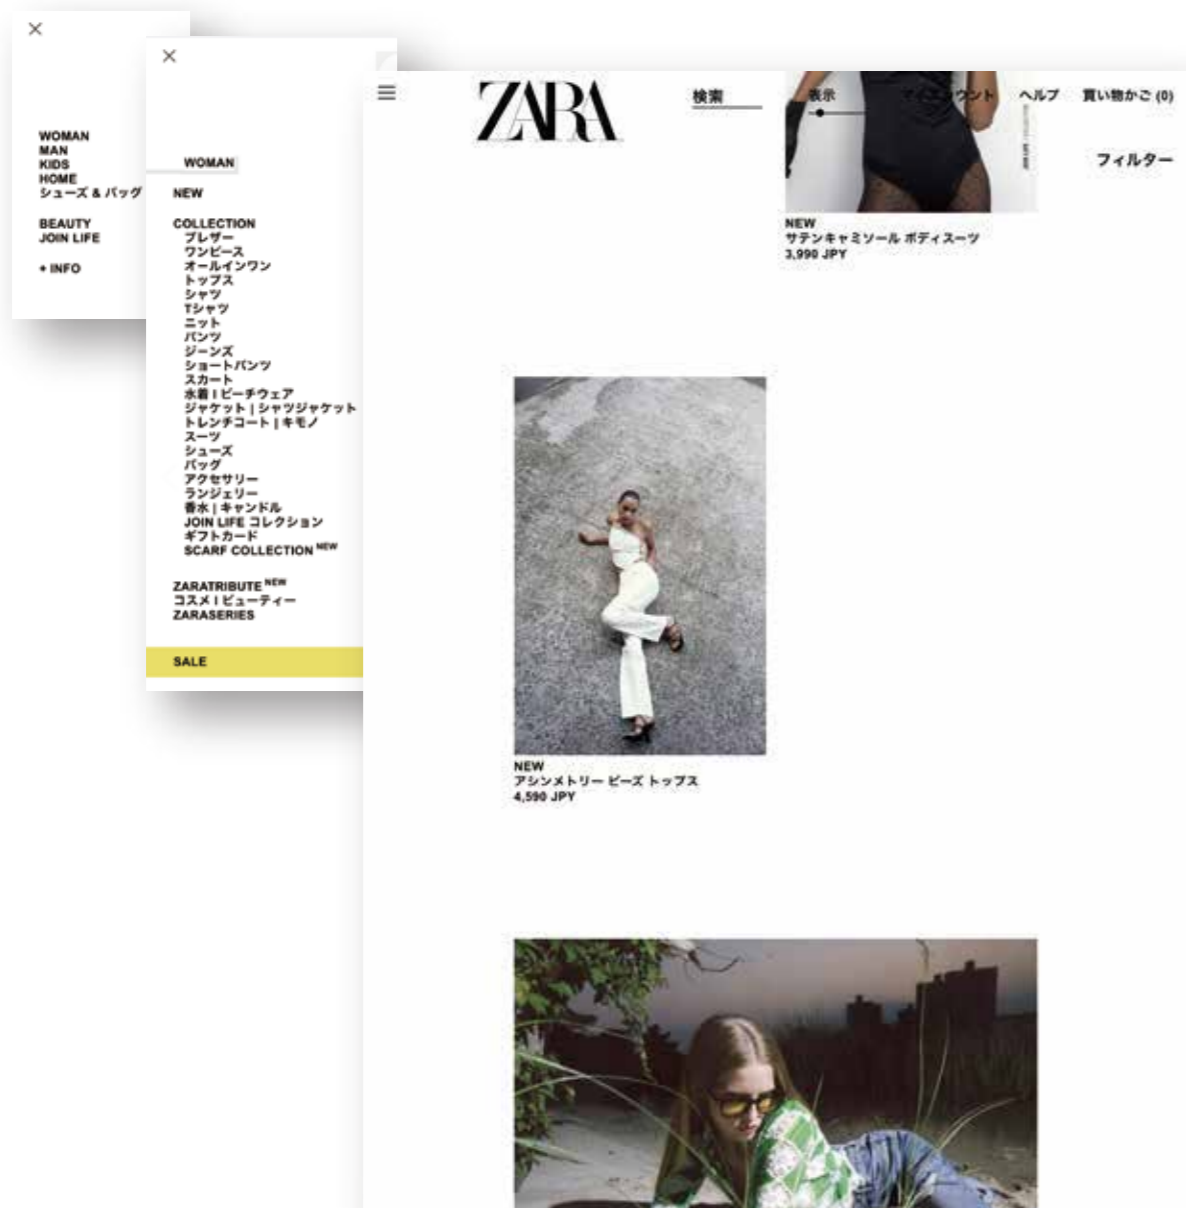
×

WOMAN
MAN
KIDS
HOME
シューズ & バッグ

BEAUTY
JOIN LIFE

+ INFO

×

WOMAN

NEW

COLLECTION
ブレザー
ワンピース
オールインワン
トップス
シャツ
Tシャツ
ニット
パンツ
ジーンズ
ショートパンツ
スカート
水着 | ビーチウェア
ジャケット | シャツジャケット
トレンチコート | キモノ
スーツ
シューズ
バッグ
アクセサリー
ランジェリー
香水 | キャンドル
JOIN LIFE コレクション
ギフトカード
SCARF COLLECTION NEW

ZARATRIBUTE NEW
コスメ | ビューティー
ZARASERIES

SALE

ZARA

検索 表示 マイアカウント ヘルプ 買い物かご (0)

フィルター

NEW
サテンキャミソール ボディスーツ
3,990 JPY

NEW
アシンメトリー ビーズ トップス
4,590 JPY